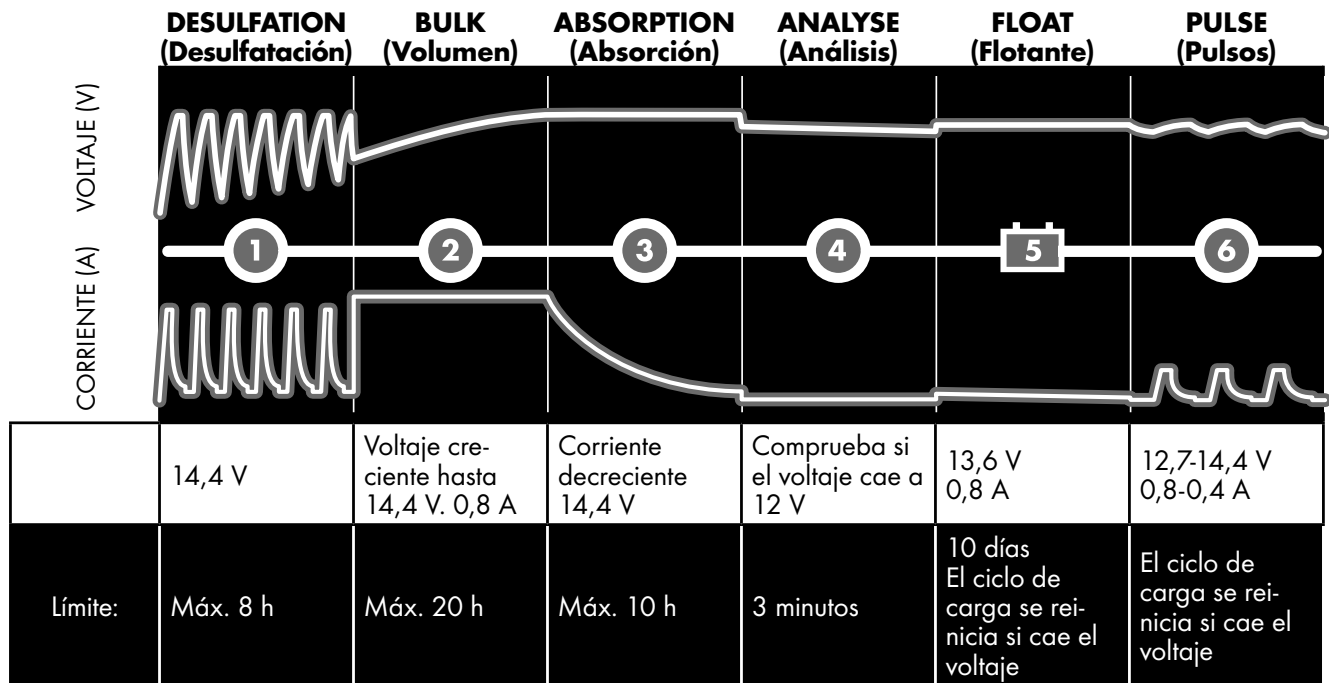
DESULFATION (Desulfatación) | BULK (Volumen) | ABSORPTION (Absorción) | ANALYSE (Análisis) | FLOAT (Flotante) | PULSE (Pulsos)

VOLTAJE (V)

CORRIENTE (A)

1 2 3 4 5 6

| | | | | | | |
|---|---|---|---|---|---|---|
| | 14,4 V | Voltaje creciente hasta 14,4 V. 0,8 A | Corriente decreciente 14,4 V | Comprueba si el voltaje cae a 12 V | 13,6 V 0,8 A | 12,7-14,4 V 0,8-0,4 A |
| Límite: | Máx. 8 h | Máx. 20 h | Máx. 10 h | 3 minutos | 10 días El ciclo de carga se reinicia si cae el voltaje | El ciclo de carga se reinicia si cae el voltaje |